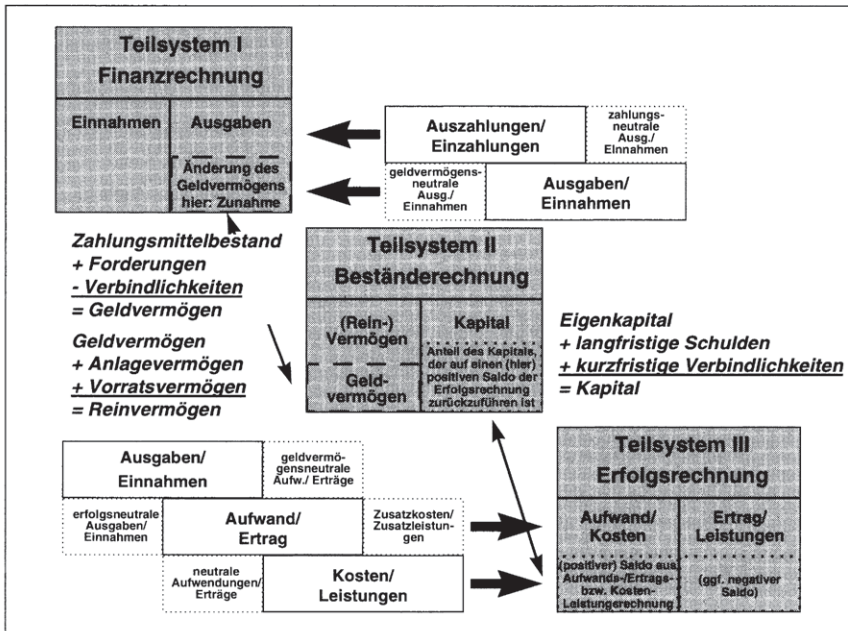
Teilsystem I
Finanzrechnung

Einnahmen

Ausgaben

Änderung des Geldvermögens hier: Zunahme

Auszahlungen/
Einzahlungen

zahlungsneutrale Ausg./ Einnahmen

geldvermögensneutrale Ausg./ Einnahmen

Ausgaben/
Einnahmen

Zahlungsmittelbestand
+ Forderungen
- Verbindlichkeiten
= Geldvermögen

Geldvermögen
+ Anlagevermögen
+ Vorratsvermögen
= Reinvermögen

Teilsystem II
Beständerechnung

(Rein-)
Vermögen

Geldvermögen

Kapital

Anteil des Kapitals, der auf einen (hier) positiven Saldo der Erfolgsrechnung zurückzuführen ist

Eigenkapital
+ langfristige Schulden
+ kurzfristige Verbindlichkeiten
= Kapital

Ausgaben/
Einnahmen

geldvermögensneutrale Aufw./ Erträge

erfolgsneutrale Ausgaben/ Einnahmen

Aufwand/
Ertrag

Zusatzkosten/ Zusatzleistungen

neutrale Aufwendungen/ Erträge

Kosten/
Leistungen

Teilsystem III
Erfolgsrechnung

Aufwand/
Kosten

Ertrag/
Leistungen

(positiver) Saldo aus Aufwands-/Ertrags- bzw. Kosten-Leistungsrechnung

(ggf. negativer Saldo)